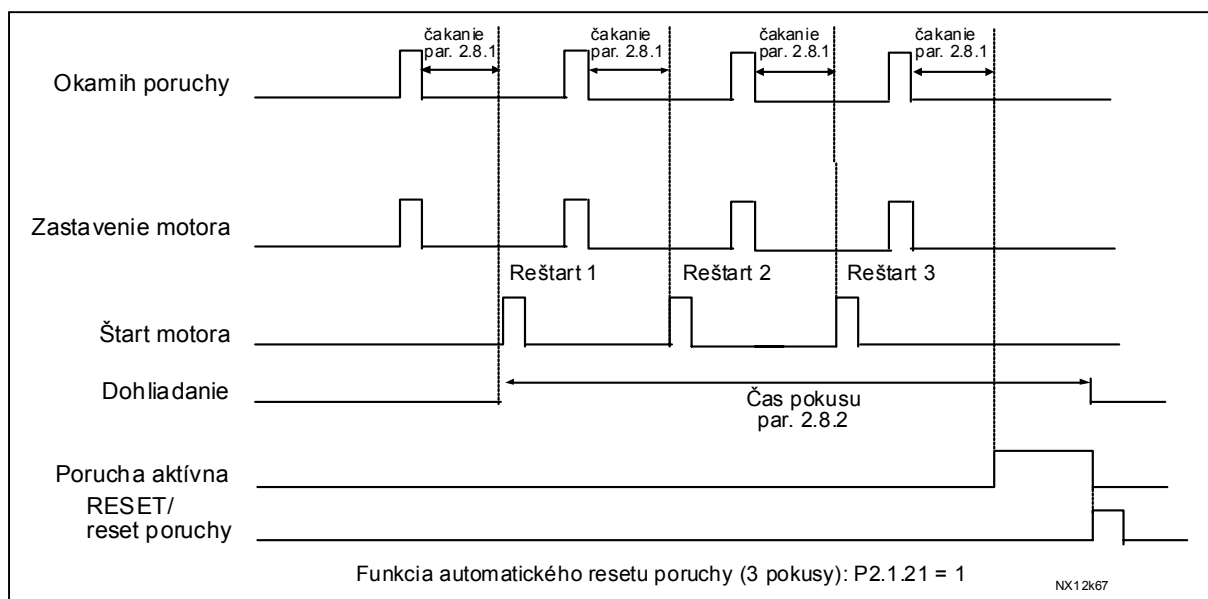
čakanie par. 2.8.1

čakanie par. 2.8.1

čakanie par. 2.8.1

čakanie par. 2.8.1

Okamih poruchy

Zastavenie motora

Reštart 1

Reštart 2

Reštart 3

Štart motora

Dohliadanie

Čas pokusu par. 2.8.2

Porucha aktívna

RESET/ reset poruchy

Funkcia automatického resetu poruchy (3 pokusy): P2.1.21 = 1

NX12k67